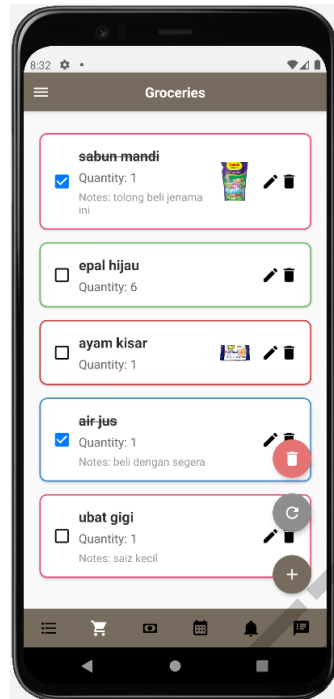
8:32

Groceries

~~sabun mandi~~
Quantity: 1
Notes: tolong beli jenama ini

epal hijau
Quantity: 6

ayam kisar
Quantity: 1

~~air jus~~
Quantity: 1
Notes: beli dengan segera

ubat gigi
Quantity: 1
Notes: saiz kecil